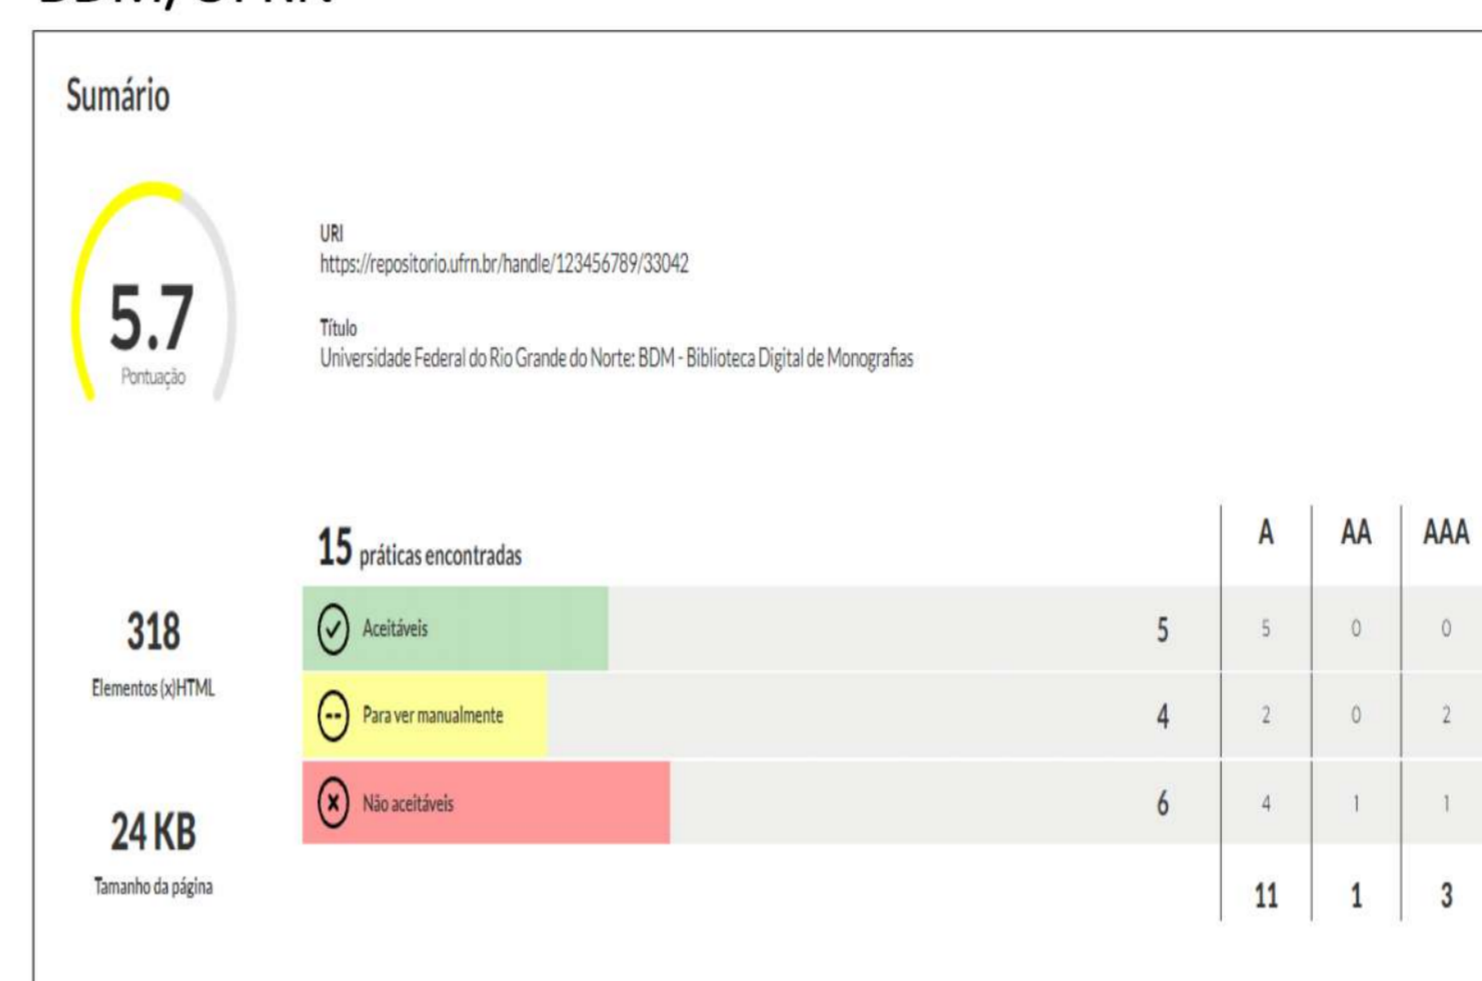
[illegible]

Sumário

5.7
Pontuação

URI
https://repositorio.ufrn.br/handle/123456789/33042

Título
Universidade Federal do Rio Grande do Norte: BDM - Biblioteca Digital de Monografias

318
Elementos (x)HTML

24 KB
Tamanho da página

15 práticas encontradas

| | | A | AA | AAA |
|---|---|---|---|---|
| Aceitáveis | 5 | 5 | 0 | 0 |
| Para ver manualmente | 4 | 2 | 0 | 2 |
| Não aceitáveis | 6 | 4 | 1 | 1 |
| | | 11 | 1 | 3 |